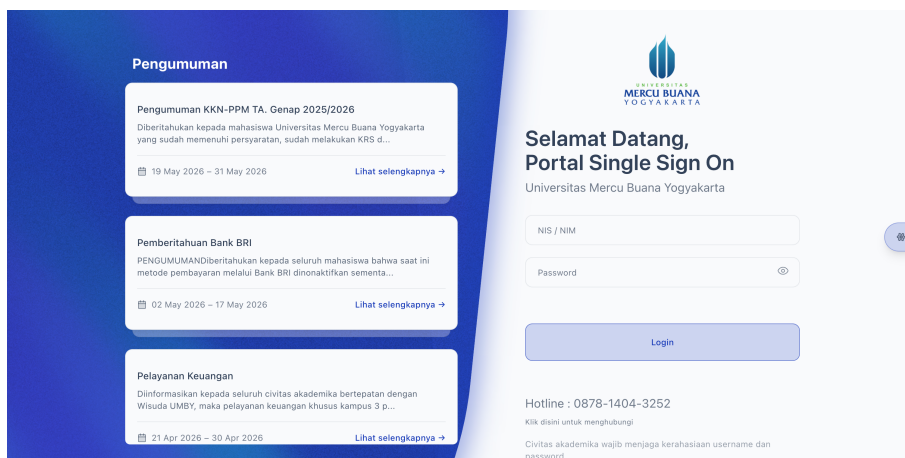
Pengumuman

Pengumuman KKN-PPM TA. Genap 2025/2026

Diberitahukan kepada mahasiswa Universitas Mercu Buana Yogyakarta yang sudah memenuhi persyaratan, sudah melakukan KRS d...

19 May 2026 – 31 May 2026

Lihat selengkapnya →

Pemberitahuan Bank BRI

PENGUMUMANDiberitahukan kepada seluruh mahasiswa bahwa saat ini metode pembayaran melalui Bank BRI dinonaktifkan sementa...

02 May 2026 – 17 May 2026

Lihat selengkapnya →

Pelayanan Keuangan

Diinformasikan kepada seluruh civitas akademika bertepatan dengan Wisuda UMBY, maka pelayanan keuangan khusus kampus 3 p...

21 Apr 2026 – 30 Apr 2026

Lihat selengkapnya →

UNIVERSITAS
MERCU BUANA
YOGYAKARTA

Selamat Datang,
Portal Single Sign On

Universitas Mercu Buana Yogyakarta

NIS / NIM

Password

Login

Hotline : 0878-1404-3252

Klik disini untuk menghubungi

Civitas akademika wajib menjaga kerahasiaan username dan password